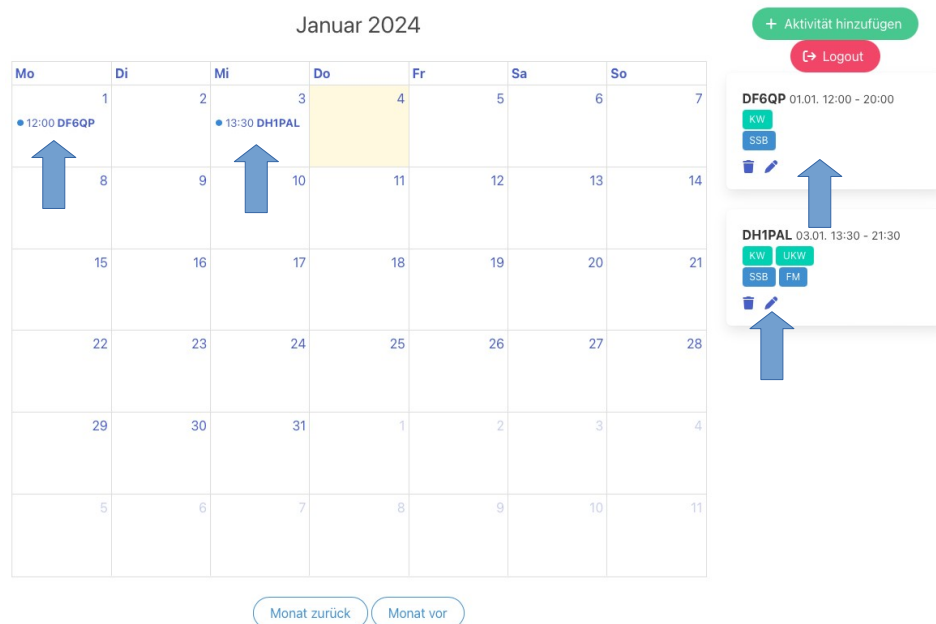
Januar 2024

+ Aktivität hinzufügen

Logout

| Mo | Di | Mi | Do | Fr | Sa | So |
|---|---|---|---|---|---|---|
| 1 • 12:00 DF6QP | 2 | 3 • 13:30 DH1PAL | 4 | 5 | 6 | 7 |
| 8 | 9 | 10 | 11 | 12 | 13 | 14 |
| 15 | 16 | 17 | 18 | 19 | 20 | 21 |
| 22 | 23 | 24 | 25 | 26 | 27 | 28 |
| 29 | 30 | 31 | 1 | 2 | 3 | 4 |
| 5 | 6 | 7 | 8 | 9 | 10 | 11 |

DF6QP 01.01. 12:00 - 20:00
KW
SSB

DH1PAL 03.01. 13:30 - 21:30
KW UKW
SSB FM

Monat zurück Monat vor